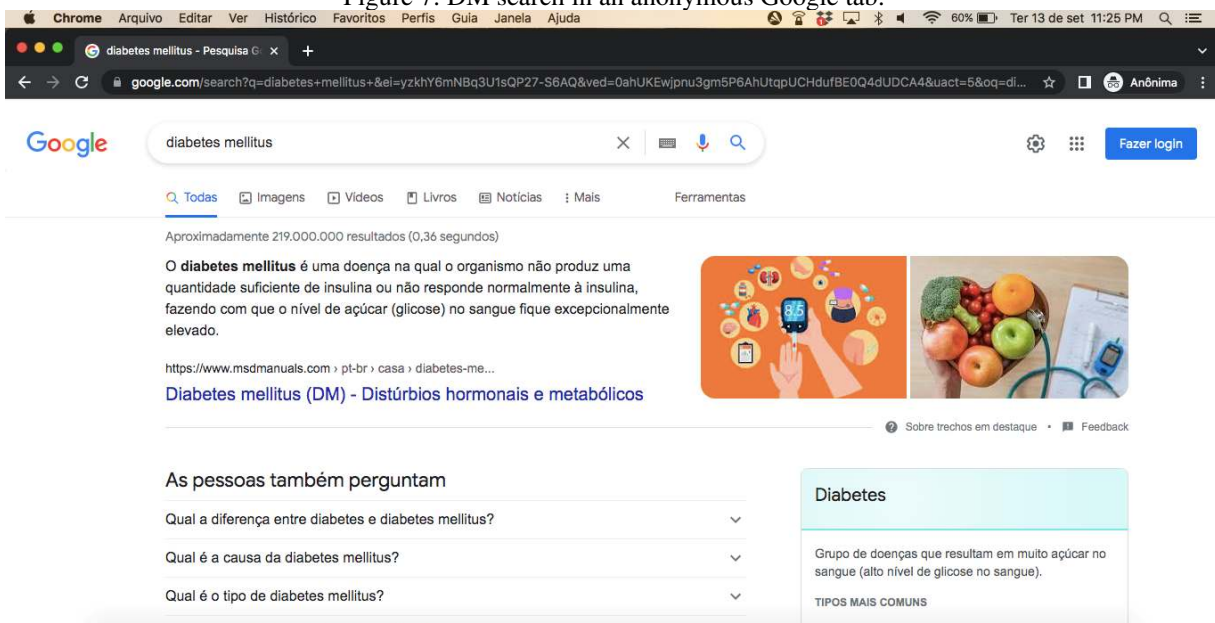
Figure 7: DM search in an anonymous Google tab.

Chrome Arquivo Editar Ver Histórico Favoritos Perfis Guia Janela Ajuda

60% Ter 13 de set 11:25 PM

diabetes mellitus - Pesquisa G

google.com/search?q=diabetes+mellitus+&ei=yzkhY6mNBq3U1sQP27-S6AQ&ved=0ahUKEwjpnu3gm5P6AhUtqpUCHdufBE0Q4dUDCA4&uact=5&oq=di...

Anônima

Google

diabetes mellitus

Fazer login

Todas Imagens Vídeos Livros Notícias Mais Ferramentas

Aproximadamente 219.000.000 resultados (0,36 segundos)

O **diabetes mellitus** é uma doença na qual o organismo não produz uma quantidade suficiente de insulina ou não responde normalmente à insulina, fazendo com que o nível de açúcar (glicose) no sangue fique excepcionalmente elevado.

8.5

https://www.msdmanuals.com › pt-br › casa › diabetes-me...

Diabetes mellitus (DM) - Distúrbios hormonais e metabólicos

Sobre trechos em destaque • Feedback

As pessoas também perguntam

Qual a diferença entre diabetes e diabetes mellitus?

Qual é a causa da diabetes mellitus?

Qual é o tipo de diabetes mellitus?

Diabetes

Grupo de doenças que resultam em muito açúcar no sangue (alto nível de glicose no sangue).

TIPOS MAIS COMUNS